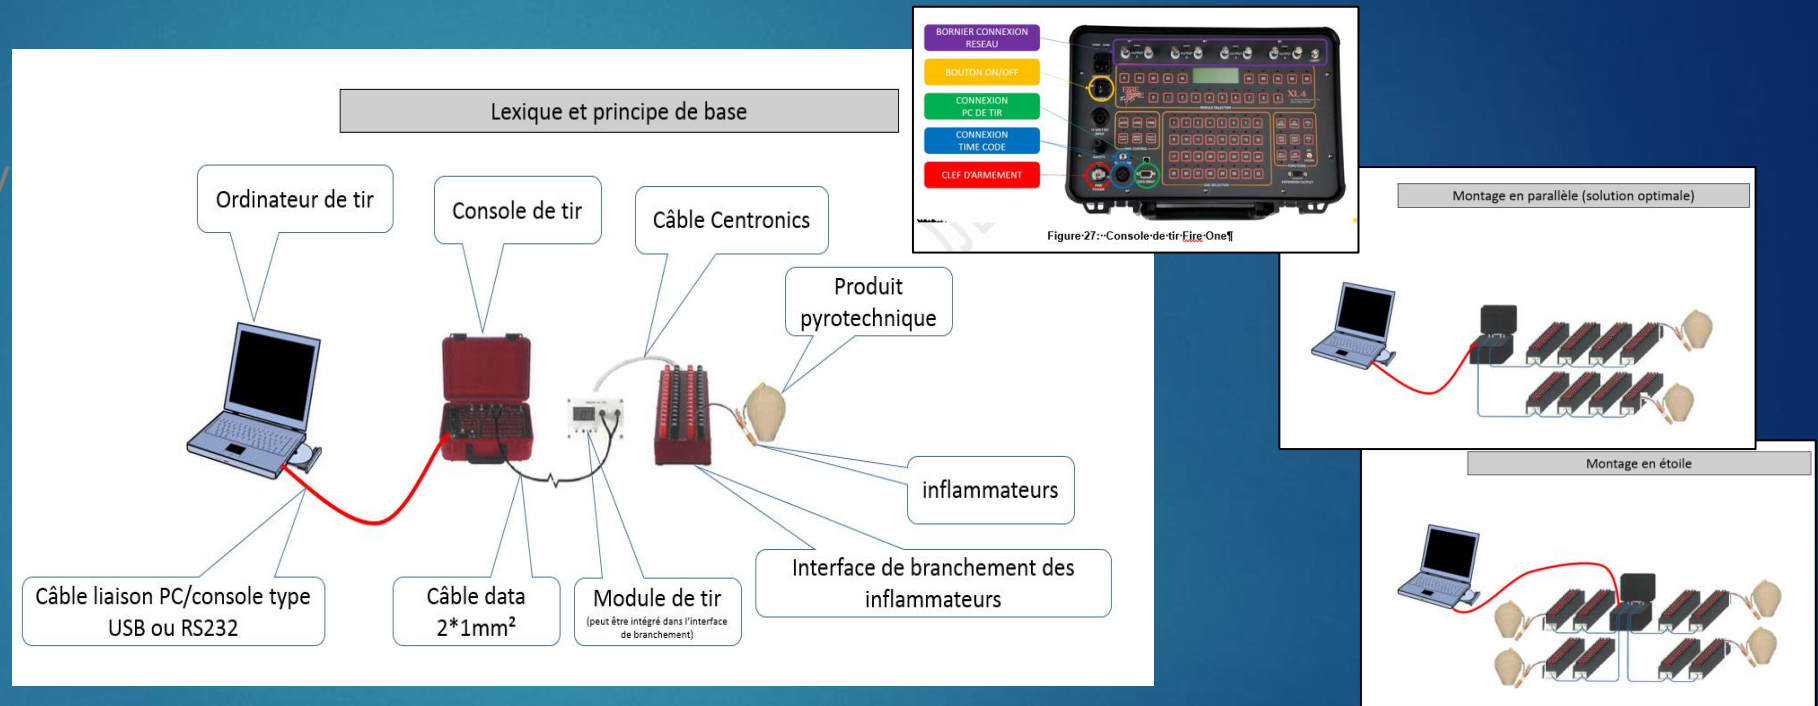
Lexique et principe de base

Ordinateur de tir

Console de tir

Câble Centronics

Produit pyrotechnique

inflammateurs

Interface de branchement des inflammateurs

Câble liaison PC/console type USB ou RS232

Câble data 2*1mm²

Module de tir
(peut être intégré dans l'interface de branchement)

BORNIER CONNEXION RESEAU

BOUTON ON/OFF

CONNEXION PC DE TIR

CONNEXION TIME CODE

CLEF D'ARMEMENT

XL4

Figure·27:·Console·de·tir·Fire·One¶

Montage en parallèle (solution optimale)

Montage en étoile